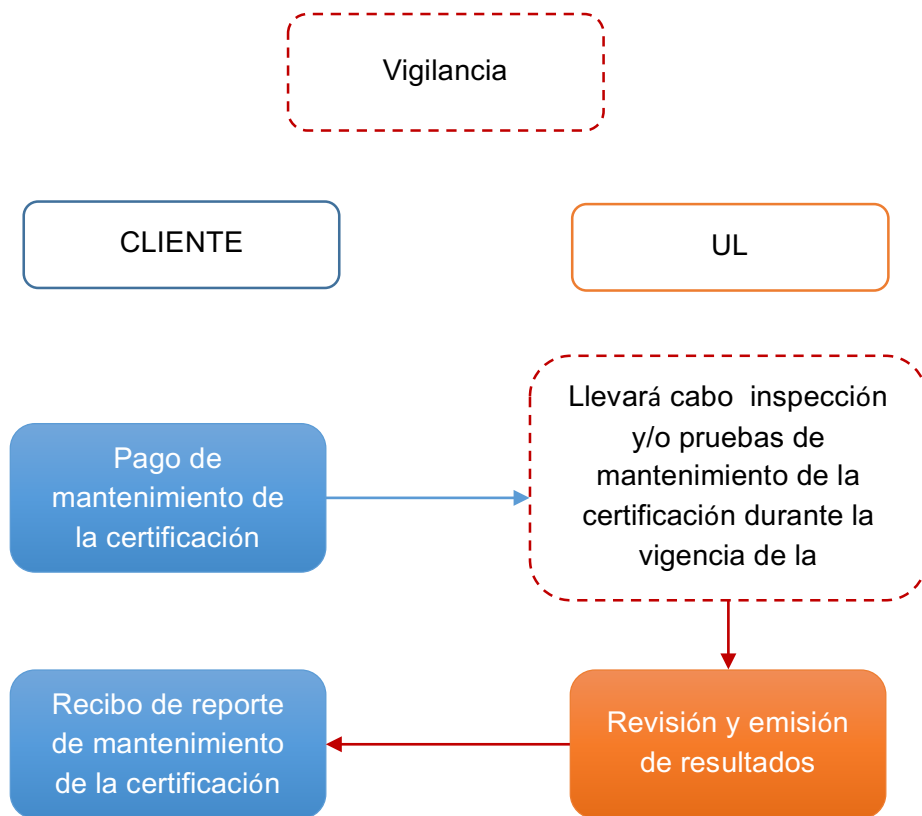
Vigilancia

CLIENTE

UL

Llevará cabo inspección y/o pruebas de mantenimiento de la certificación durante la vigencia de la

Pago de mantenimiento de la certificación

Revisión y emisión de resultados

Recibo de reporte de mantenimiento de la certificación